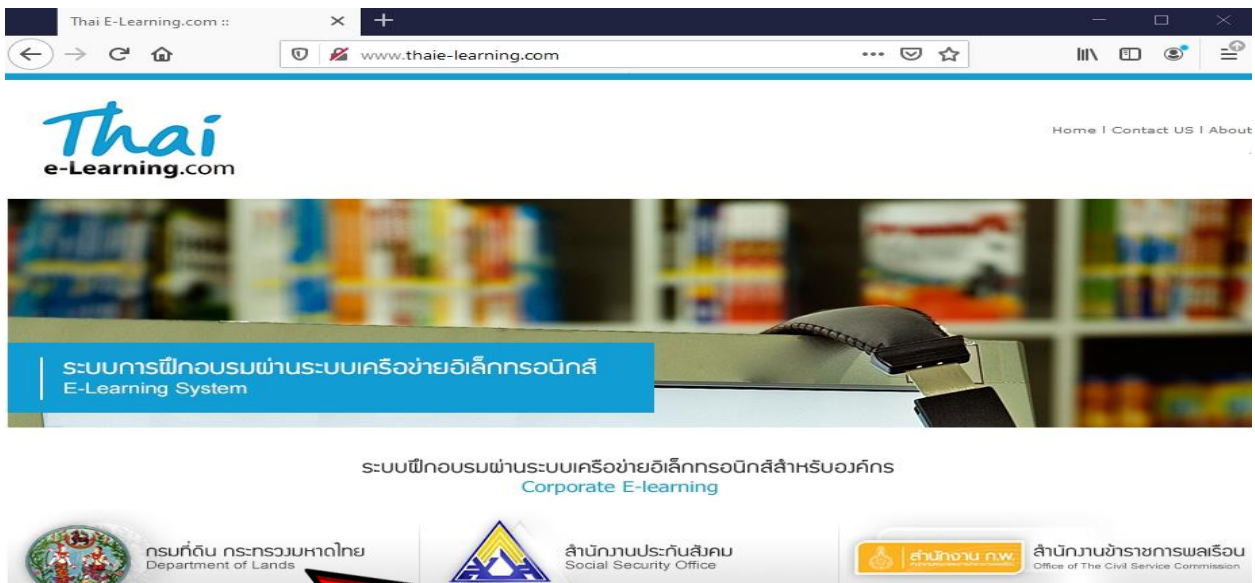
Thai E-Learning.com ::

www.thaie-learning.com

Thai
e-Learning.com

Home | Contact US | About

ระบบการฝึกอบรมผ่านระบบเครือข่ายอิเล็กทรอนิกส์
E-Learning System

ระบบฝึกอบรมผ่านระบบเครือข่ายอิเล็กทรอนิกส์สำหรับองค์กร
Corporate E-learning

กรมที่ดิน กระทรวงมหาดไทย
Department of Lands

สำนักงานประกันสังคม
Social Security Office

สำนักงาน ก.พ.

สำนักงานข้าราชการพลเรือน
Office of The Civil Service Commission